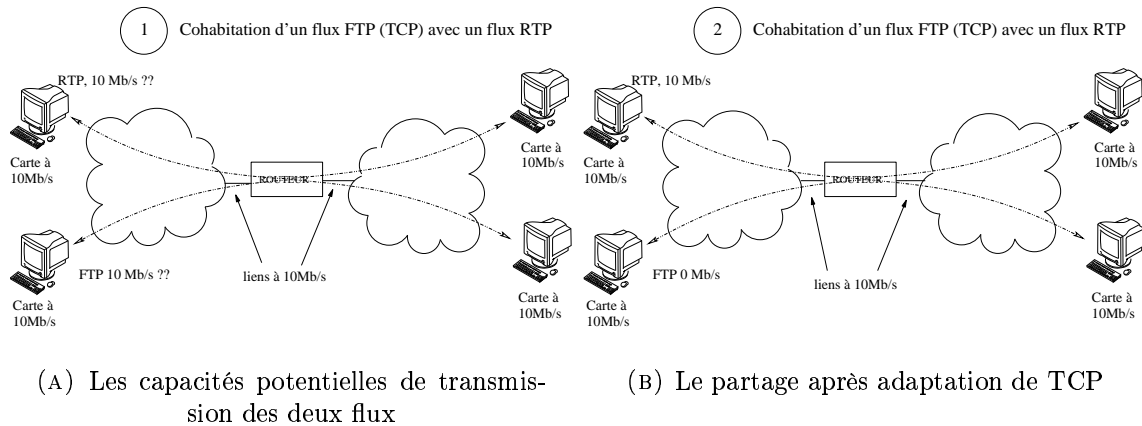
1 Cohabitation d'un flux FTP (TCP) avec un flux RTP

RTP, 10 Mb/s ??

Carte à 10Mb/s

ROUTEUR

Carte à 10Mb/s

FTP 10 Mb/s ??

Carte à 10Mb/s

liens à 10Mb/s

Carte à 10Mb/s

2 Cohabitation d'un flux FTP (TCP) avec un flux RTP

RTP, 10 Mb/s

Carte à 10Mb/s

ROUTEUR

Carte à 10Mb/s

FTP 0 Mb/s

Carte à 10Mb/s

liens à 10Mb/s

Carte à 10Mb/s

(A) Les capacités potentielles de transmission des deux flux

(B) Le partage après adaptation de TCP